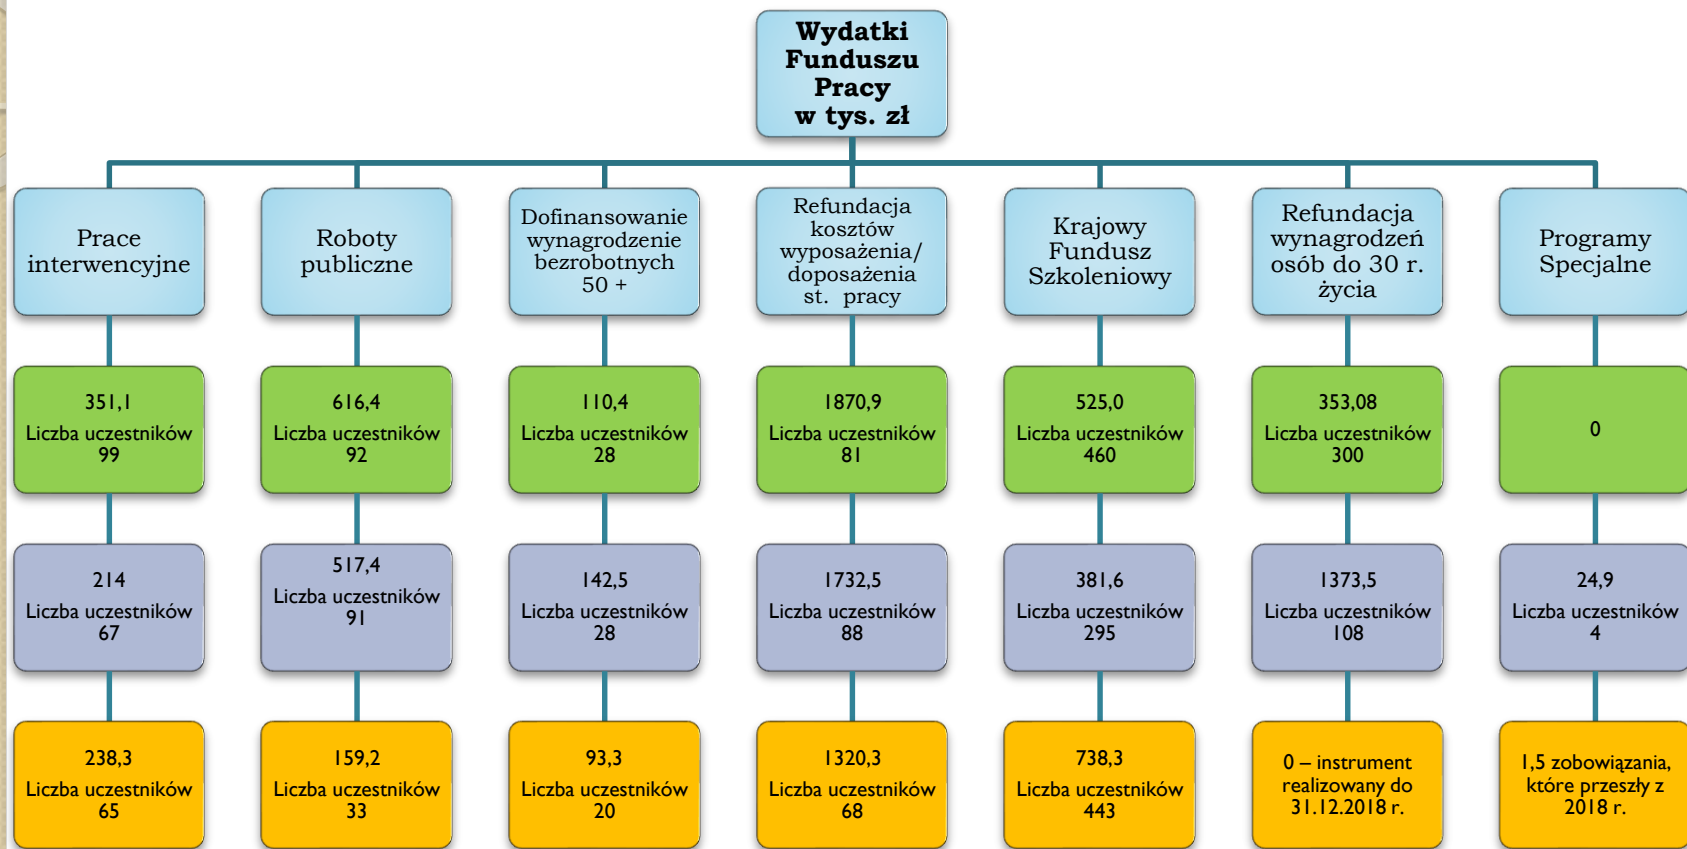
Wydatki Funduszu Pracy w tys. zł

Prace interwencyjne

351,1
Liczba uczestników
99

214
Liczba uczestników
67

238,3
Liczba uczestników
65

Roboty publiczne

616,4
Liczba uczestników
92

517,4
Liczba uczestników
91

159,2
Liczba uczestników
33

Dofinansowanie wynagrodzenie bezrobotnych 50 +

110,4
Liczba uczestników
28

142,5
Liczba uczestników
28

93,3
Liczba uczestników
20

Refundacja kosztów wyposażenia/ doposażenia st. pracy

1870,9
Liczba uczestników
81

1732,5
Liczba uczestników
88

1320,3
Liczba uczestników
68

Krajowy Fundusz Szkoleniowy

525,0
Liczba uczestników
460

381,6
Liczba uczestników
295

738,3
Liczba uczestników
443

Refundacja wynagrodzeń osób do 30 r. życia

353,08
Liczba uczestników
300

1373,5
Liczba uczestników
108

0 – instrument realizowany do 31.12.2018 r.

Programy Specjalne

0

24,9
Liczba uczestników
4

1,5 zobowiązania, które przeszły z 2018 r.